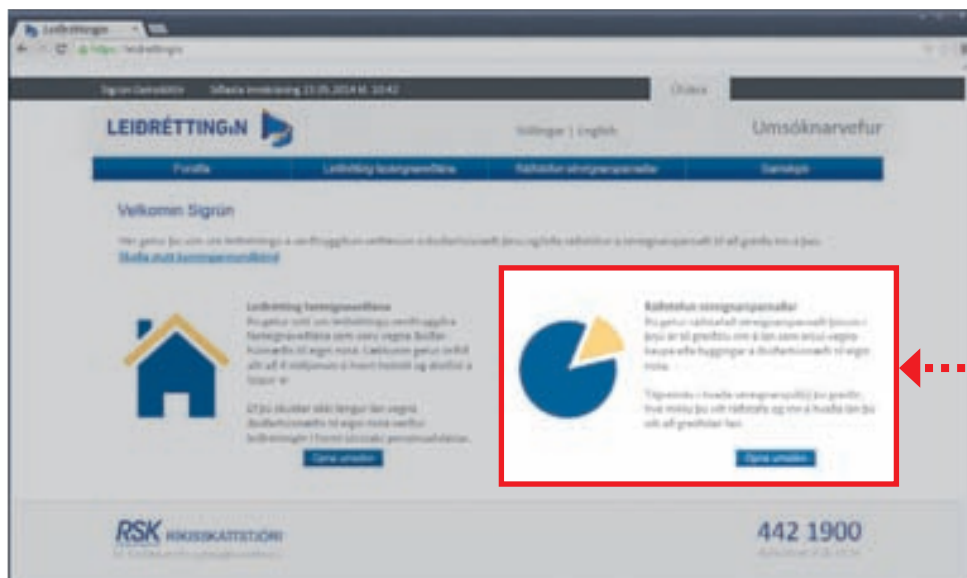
Leiðréttingin

https://leidretting.is

Sigrún Gunnarsdóttir    Síðasta innskráning 15.05.2014 kl. 10:42    Útskrá

LEIÐRÉTTINGIN

Stillingar | English

Umsóknarvefur

Forsíða    Leiðrétting fasteignaveðlána    Ráðstöfun séreignarsparnaðar    Gamalegt

Velkomin Sigrún

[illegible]

Skoða stutt kynningarmyndband

Leiðrétting fasteignaveðlána

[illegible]

Opna umsókn

Ráðstöfun séreignarsparnaðar

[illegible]

Opna umsókn

RSK RÍKISSKATTSTJÓRI

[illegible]

442 1900

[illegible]